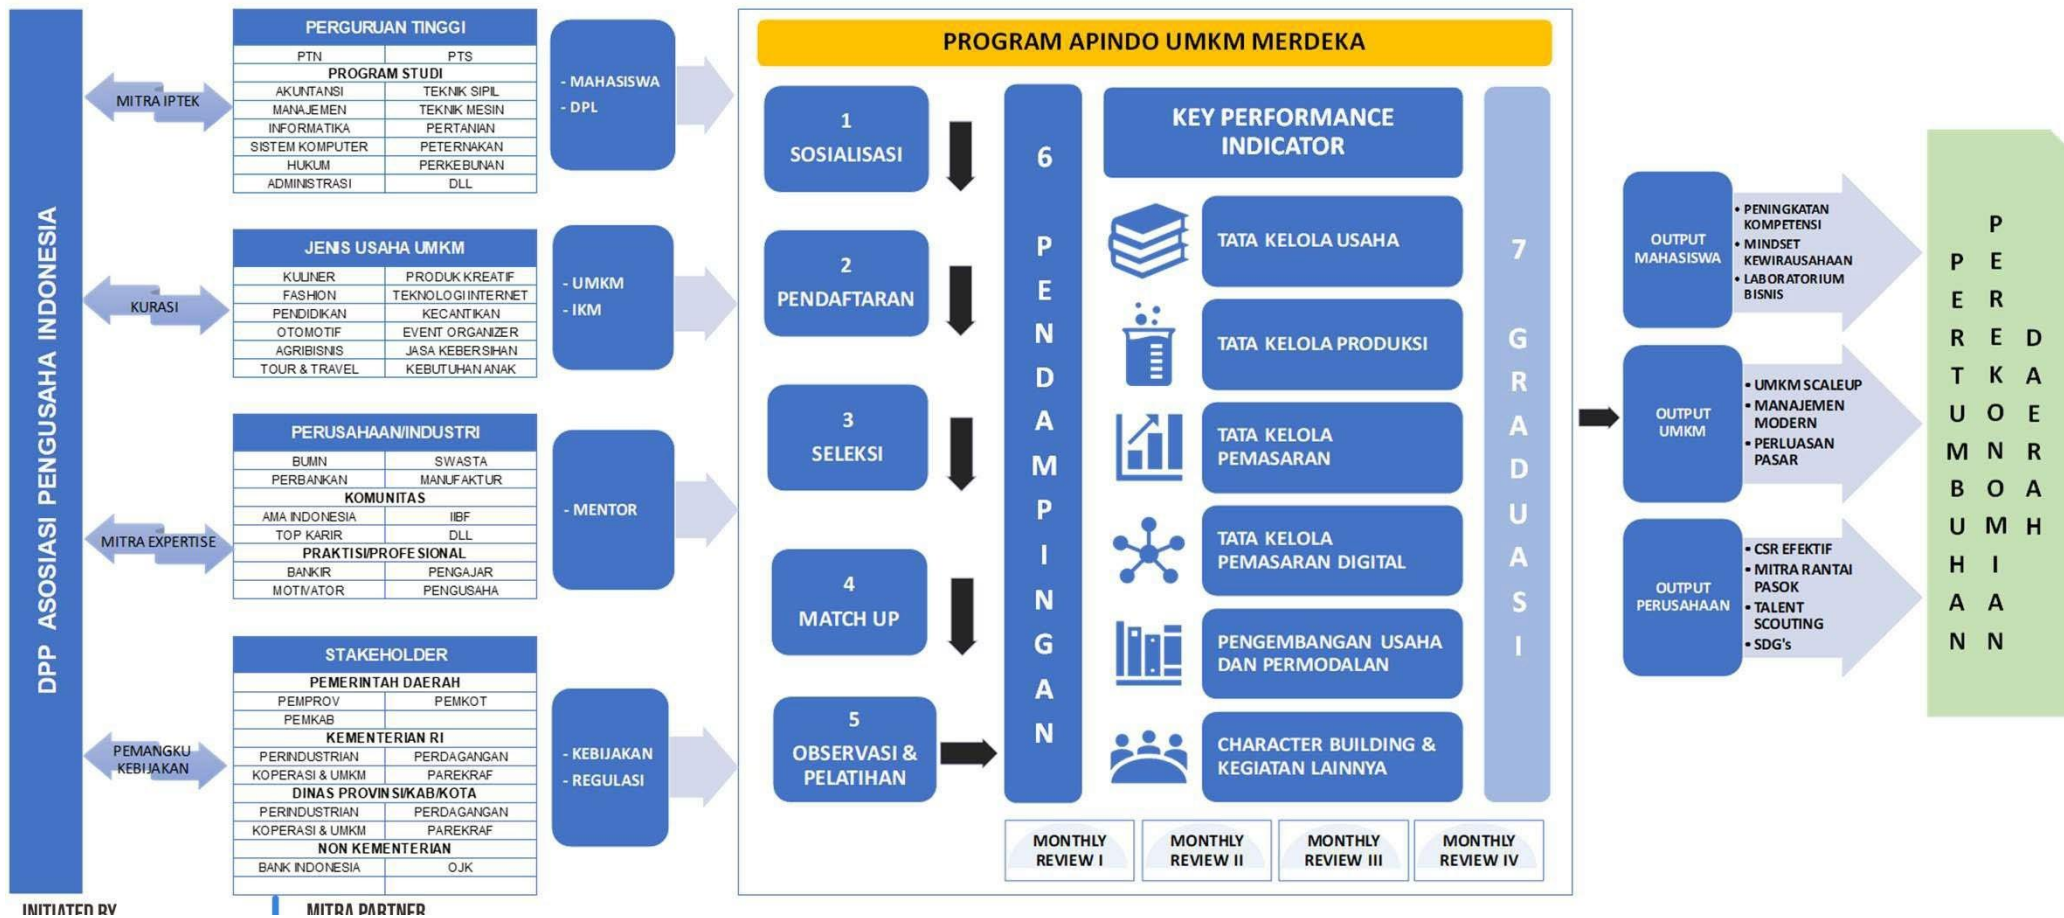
DPP ASOSIASI PENGUSAHA INDONESIA

MITRA IPTEK

| PERGURUAN TINGGI | |
|---|---|
| PTN | PTS |
| PROGRAM STUDI | |
| AKUNTANSI | TEKNIK SIPIL |
| MANAJEMEN | TEKNIK MESIN |
| INFORMATIKA | PERTANIAN |
| SISTEM KOMPUTER | PETERNAKAN |
| HUKUM | PERKEBUNAN |
| ADMINISTRASI | DLL |

- MAHASISWA
- DPL

KURASI

| JENIS USAHA UMKM | |
|---|---|
| KULINER | PRODUK KREATIF |
| FASHION | TEKNOLOGI INTERNET |
| PENDIDIKAN | KECANTIKAN |
| OTOMOTIF | EVENT ORGANIZER |
| AGRIBISNIS | JASA KEBERSIHAN |
| TOUR & TRAVEL | KEBUTUHAN ANAK |

- UMKM
- IKM

MITRA EXPERTISE

| PERUSAHAAN/INDUSTRI | |
|---|---|
| BUMN | SWASTA |
| PERBANKAN | MANUFAKTUR |
| KOMUNITAS | |
| AMA INDONESIA | IIBF |
| TOP KARIR | DLL |
| PRAKTISI/PROFESIONAL | |
| BANKIR | PENGAJAR |
| MOTIVATOR | PENGUSAHA |

- MENTOR

PEMANGKU KEBIJAKAN

| STAKEHOLDER | |
|---|---|
| PEMERINTAH DAERAH | |
| PEMPROV | PEMKOT |
| PEMKAB | |
| KEMENTERIAN RI | |
| PERINDUSTRIAN | PERDAGANGAN |
| KOPERASI & UMKM | PAREKRAF |
| DINAS PROVINSI/KAB/KOTA | |
| PERINDUSTRIAN | PERDAGANGAN |
| KOPERASI & UMKM | PAREKRAF |
| NON KEMENTERIAN | |
| BANK INDONESIA | OJK |

- KEBIJAKAN
- REGULASI

PROGRAM APINDO UMKM MERDEKA

1 SOSIALISASI

2 PENDAFTARAN

3 SELEKSI

4 MATCH UP

5 OBSERVASI & PELATIHAN

6 PENDAMPINGAN

KEY PERFORMANCE INDICATOR

TATA KELOLA USAHA

TATA KELOLA PRODUKSI

TATA KELOLA PEMASARAN

TATA KELOLA PEMASARAN DIGITAL

PENGEMBANGAN USAHA DAN PERMODALAN

CHARACTER BUILDING & KEGIATAN LAINNYA

7 GRADUASI

MONTHLY REVIEW I

MONTHLY REVIEW II

MONTHLY REVIEW III

MONTHLY REVIEW IV

OUTPUT MAHASISWA
• PENINGKATAN KOMPETENSI
• MINDSET KEWIRAUSAHAAN
• LABORATORIUM BISNIS

OUTPUT UMKM
• UMKM SCALEUP
• MANAJEMEN MODERN
• PERLUASAN PASAR

OUTPUT PERUSAHAAN
• CSR EFEKTIF
• MITRA RANTAI PASOK
• TALENT SCOUTING
• SDG's

PERTUMBUHAN PEREKONOMIAN DAERAH

INITIATED BY

MITRA PARTNER